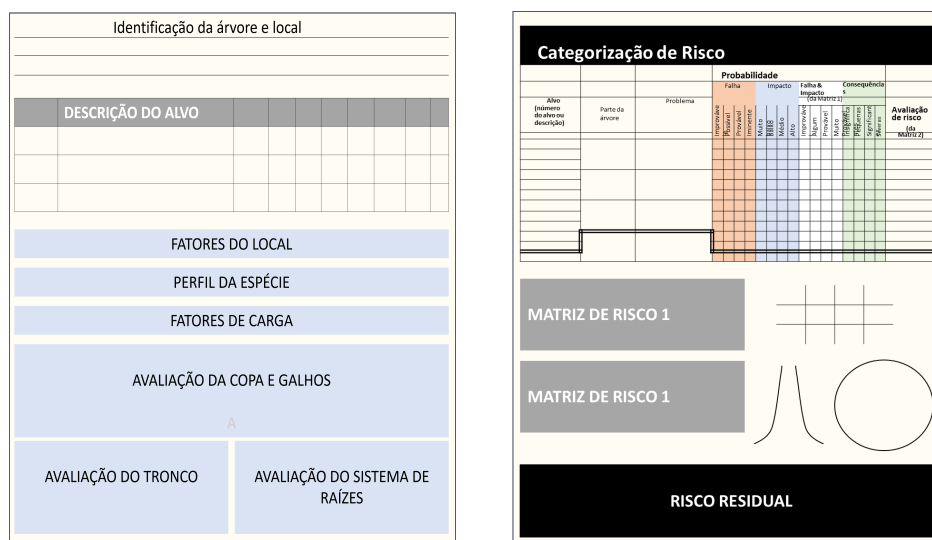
Identificação da árvore e local

DESCRIÇÃO DO ALVO

FATORES DO LOCAL

PERFIL DA ESPÉCIE

FATORES DE CARGA

AVALIAÇÃO DA COPA E GALHOS

A

AVALIAÇÃO DO TRONCO

AVALIAÇÃO DO SISTEMA DE RAÍZES

Categorização de Risco

Probabilidade

Falha

Impacto

Falha & Impacto (da Matriz 1)

Consequências

Alvo (número do alvo ou descrição)

Parte da árvore

Problema

Improvável

Possível

Provável

Iminente

Muito baixo

Baixo

Médio

Alto

Improvável

Algum

Provável

Muito

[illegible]

Pequenas

Significant

Severas

Avaliação de risco (da Matriz 2)

MATRIZ DE RISCO 1

MATRIZ DE RISCO 1

RISCO RESIDUAL